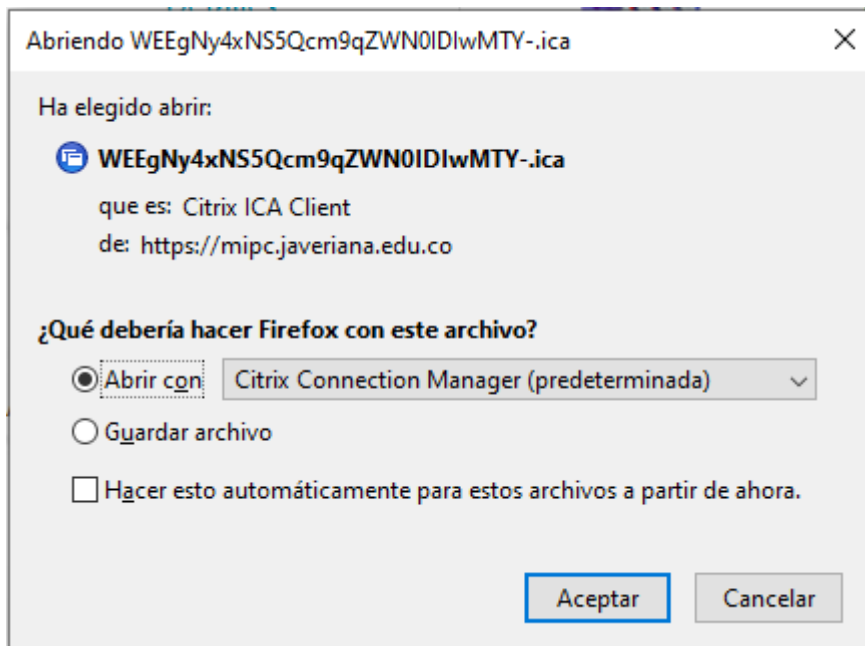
Abriendo WEEgNy4xNS5Qcm9qZWN0IDIwMTY-.ica

Ha elegido abrir:

WEEgNy4xNS5Qcm9qZWN0IDIwMTY-.ica

que es: Citrix ICA Client

de: https://mipc.javeriana.edu.co

¿Qué debería hacer Firefox con este archivo?

Abrir con Citrix Connection Manager (predeterminada)

Guardar archivo

Hacer esto automáticamente para estos archivos a partir de ahora.

Aceptar Cancelar